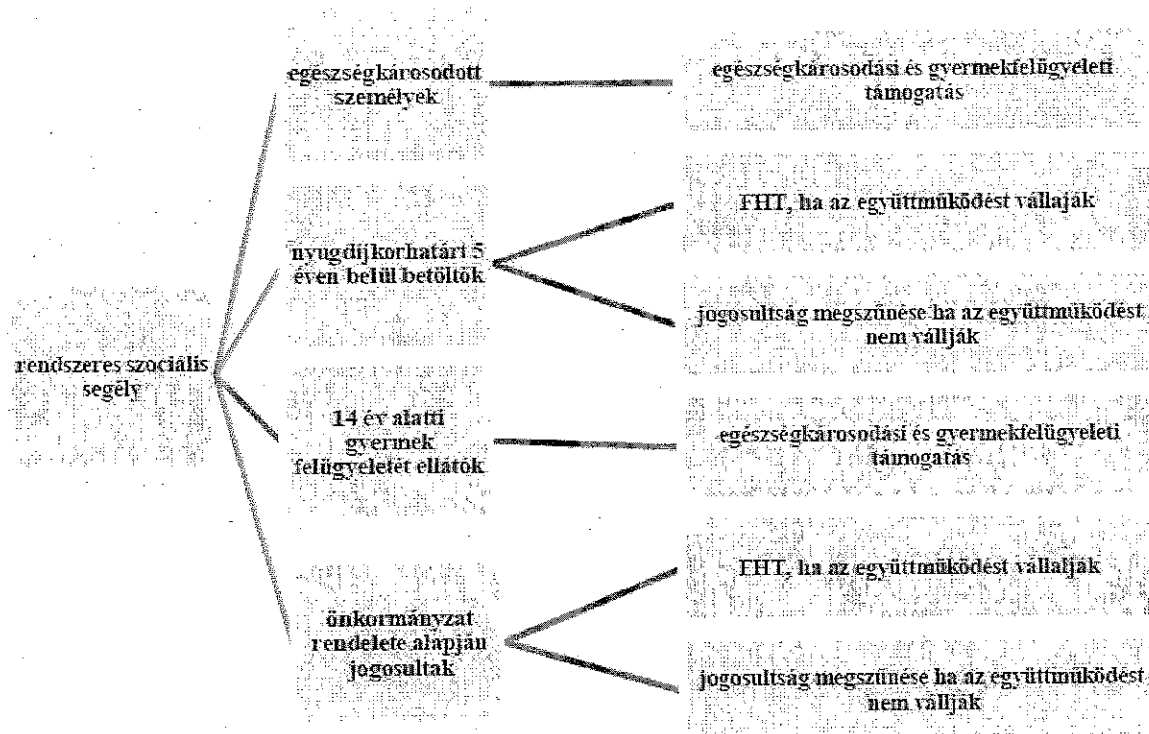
rendszeres szociális segély

egészségkárosodott személyek

egészségkárosodási és gyermekfelügyeleti támogatás

nyugdíjkorhatárt 5 éven belül betöltők

FHT, ha az együttműködést vállalják

jogosultság megszűnése ha az együttműködést nem vállják

14 év alatti gyermek felügyeletét ellátók

egészségkárosodási és gyermekfelügyeleti támogatás

önkormányzat rendelete alapján jogosultak

FHT, ha az együttműködést vállalják

jogosultság megszűnése ha az együttműködést nem vállják